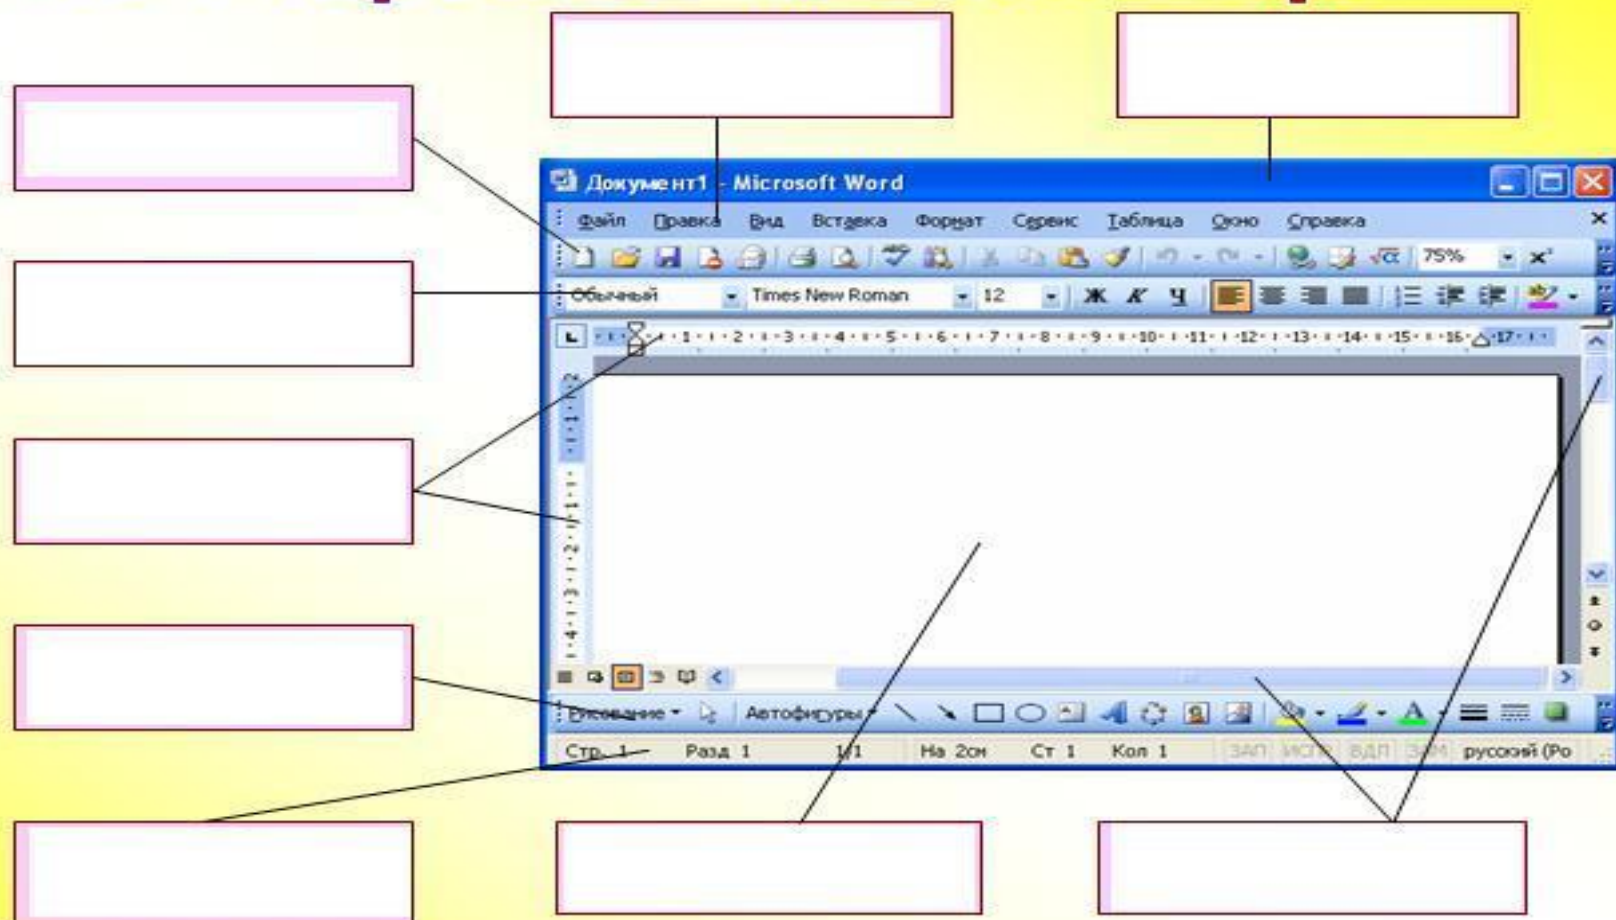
Документ1 - Microsoft Word

Файл Правка Вид Вставка Формат Сервис Таблица Окно Справка

75%

Обычный Times New Roman 12 Ж К Ч

· 1 · 2 · 3 · 4 · 5 · 6 · 7 · 8 · 9 · 10 · 11 · 12 · 13 · 14 · 15 · 16 · 17 ·

Рисование Автофигуры

Стр. 1 Разд 1 1/1 На 2см Ст 1 Кол 1 ЗАП ИСПР ВДЛ ЗАМ русский (Ро